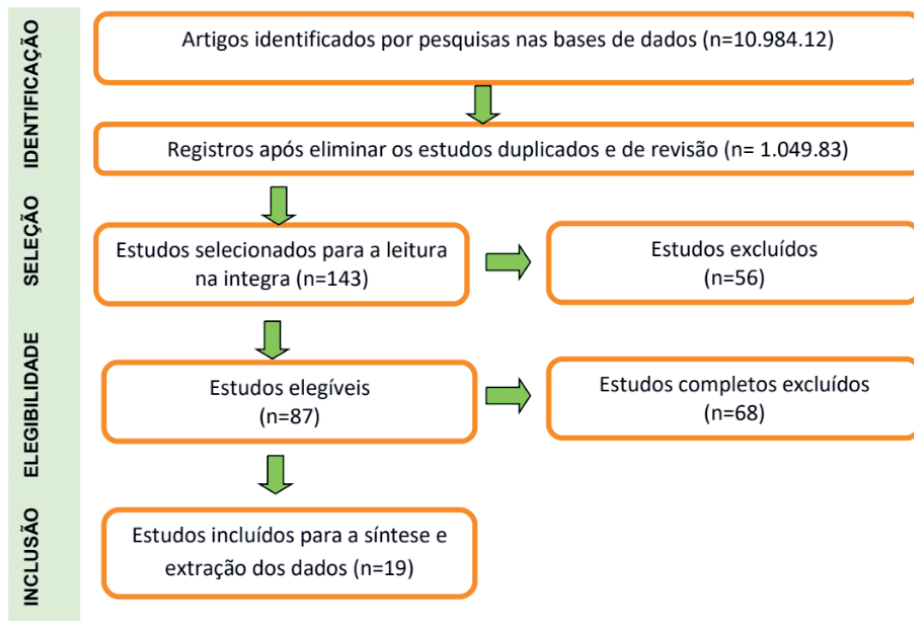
IDENTIFICAÇÃO

Artigos identificados por pesquisas nas bases de dados (n=10.984.12)

Registros após eliminar os estudos duplicados e de revisão (n= 1.049.83)

SELEÇÃO

Estudos selecionados para a leitura na integra (n=143)

Estudos excluídos (n=56)

ELEGIBILIDADE

Estudos elegíveis (n=87)

Estudos completos excluídos (n=68)

INCLUSÃO

Estudos incluídos para a síntese e extração dos dados (n=19)